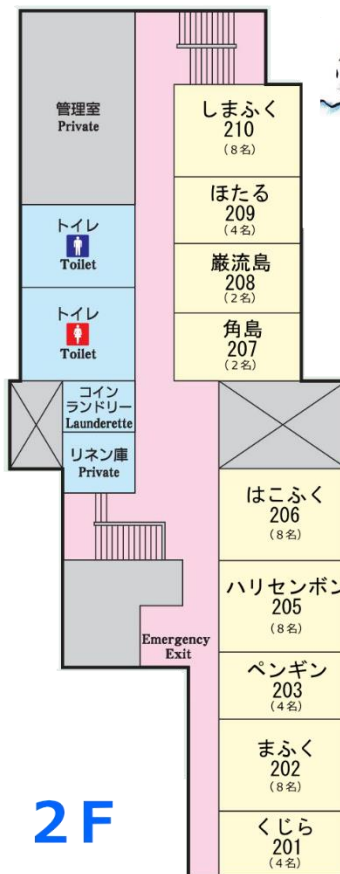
管理室
Private

トイレ
Toilet

トイレ
Toilet

コイン
ランドリー
Launderette

リネン庫
Private

しまふく
210
（8名）

ほたる
209
（4名）

巌流島
208
（2名）

角島
207
（2名）

はこふく
206
（8名）

ハリセンボン
205
（8名）

Emergency
Exit

ペンギン
203
（4名）

まふく
202
（8名）

くじら
201
（4名）

2F